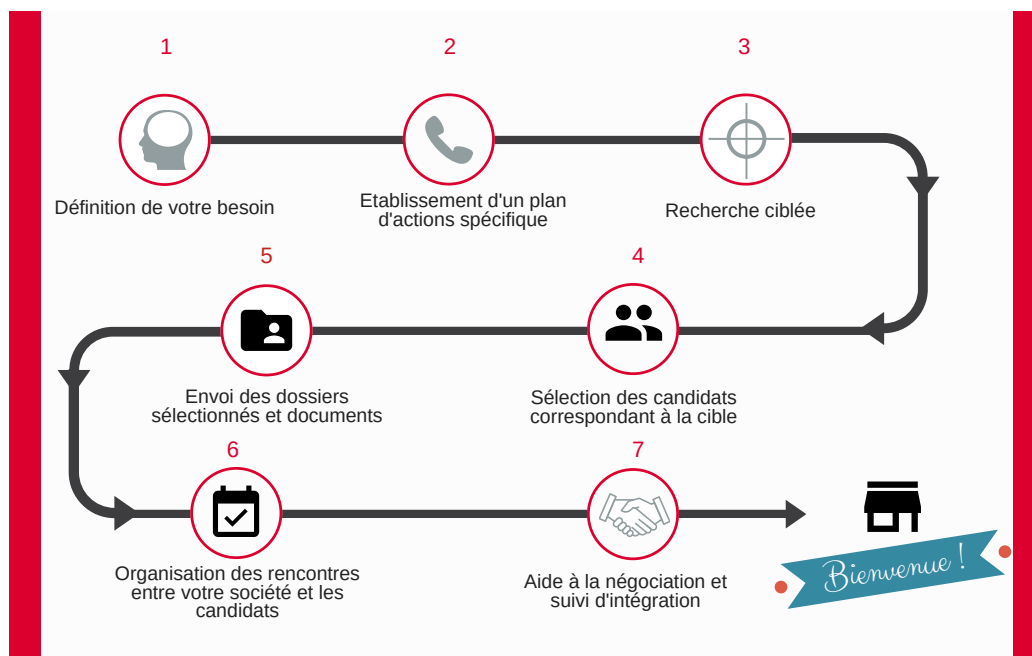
1

Définition de votre besoin

2

Etablissement d'un plan d'actions spécifique

3

Recherche ciblée

5

Envoi des dossiers sélectionnés et documents

4

Sélection des candidats correspondant à la cible

6

Organisation des rencontres entre votre société et les candidats

7

Aide à la négociation et suivi d'intégration

Bienvenue !